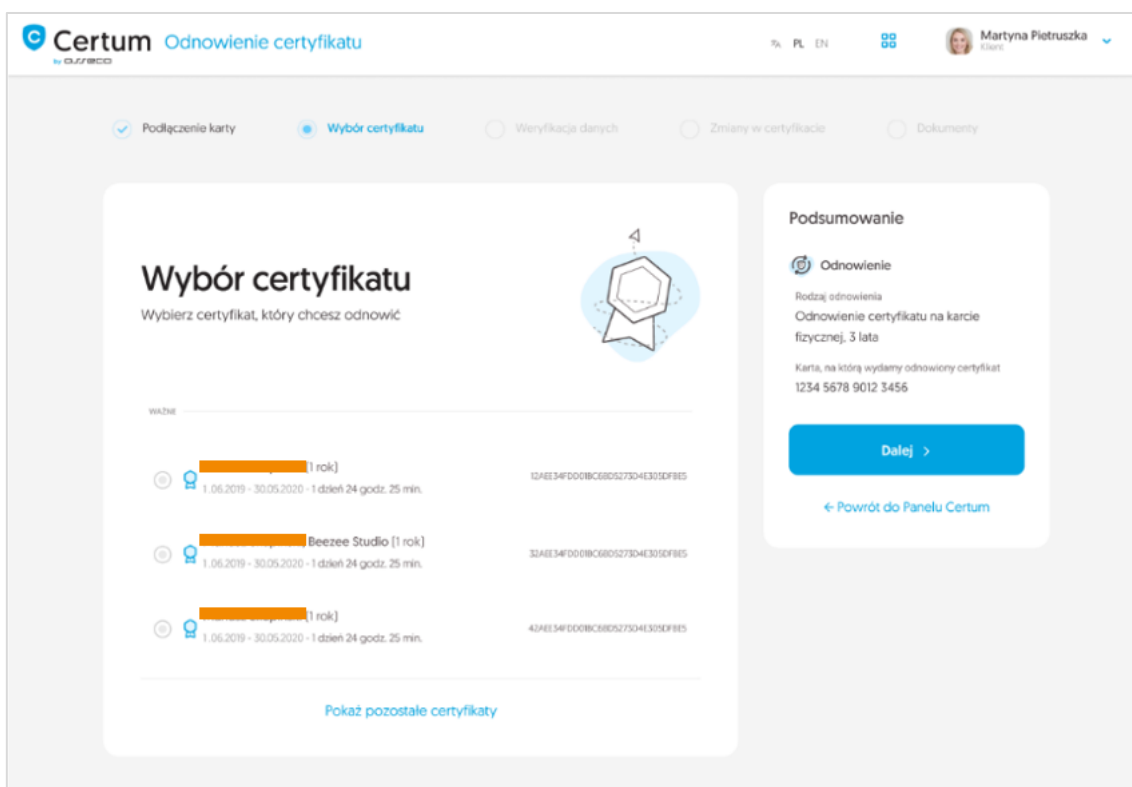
Certum by asseco Odnowienie certyfikatu

PL EN

Martyna Pietruszka
Klient

Podłączenie karty Wybór certyfikatu Weryfikacja danych Zmiany w certyfikacie Dokumenty

Wybór certyfikatu
Wybierz certyfikat, który chcesz odnowić

WAŻNE

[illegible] [1 rok]
1.06.2019 - 30.05.2020 - 1 dzień 24 godz. 25 min.
12AEE34FDD01BC68D5273D4E305DF8E5

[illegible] Beezee Studio [1 rok]
1.06.2019 - 30.05.2020 - 1 dzień 24 godz. 25 min.
32AEE34FDD01BC68D5273D4E305DF8E5

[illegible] [1 rok]
1.06.2019 - 30.05.2020 - 1 dzień 24 godz. 25 min.
42AEE34FDD01BC68D5273D4E305DF8E5

Pokaż pozostałe certyfikaty

Podsumowanie

Odnowienie

Rodzaj odnowienia
Odnowienie certyfikatu na karcie fizycznej, 3 lata

Karta, na którą wydamy odnowiony certyfikat
1234 5678 9012 3456

Dalej >

← Powrót do Panelu Certum